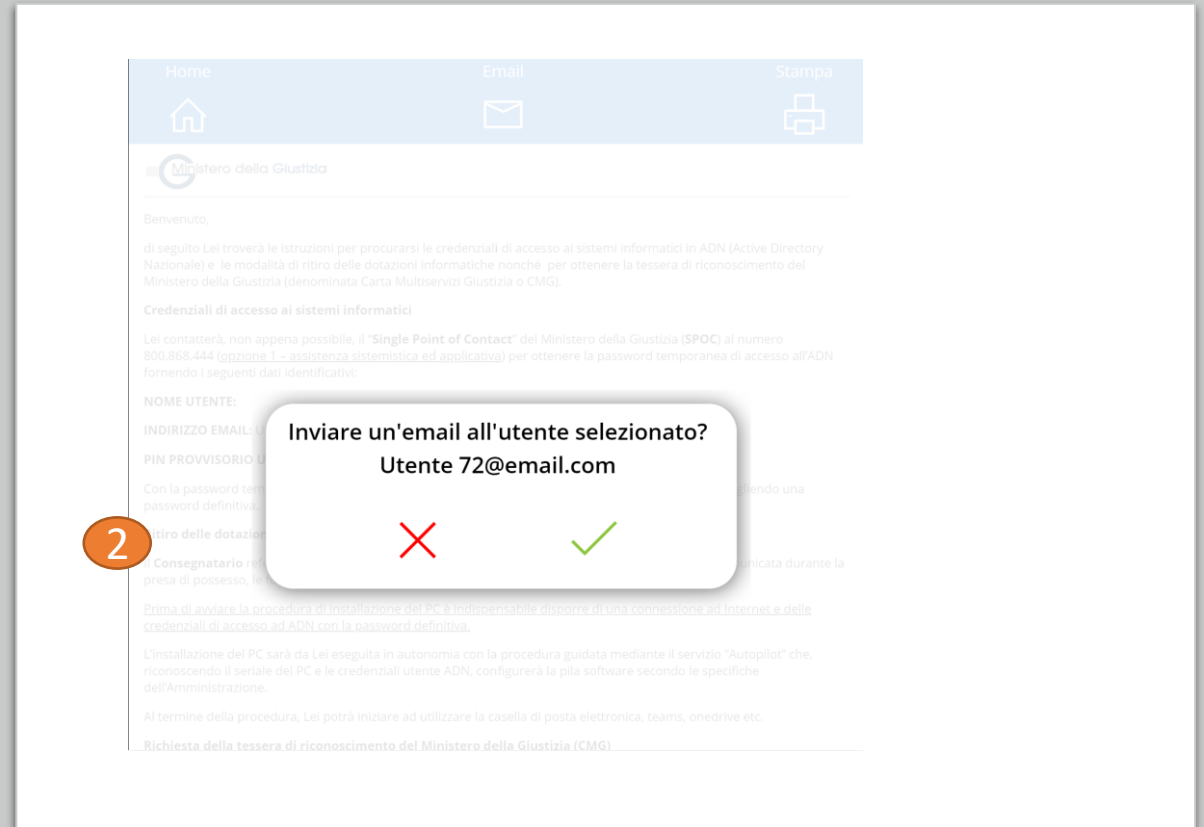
Home

Email

Stampa

Ministero della Giustizia

Benvenuto,

di seguito Lei troverà le istruzioni per procurarsi le credenziali di accesso ai sistemi informatici in ADN (Active Directory Nazionale) e le modalità di ritiro delle dotazioni informatiche nonché per ottenere la tessera di riconoscimento del Ministero della Giustizia (denominata Carta Multiservizi Giustizia o CMG).

**Credenziali di accesso ai sistemi informatici**

Lei contatterà, non appena possibile, il "**Single Point of Contact**" del Ministero della Giustizia (**SPOC**) al numero 800.868.444 (opzione 1 – assistenza sistemistica ed applicativa) per ottenere la password temporanea di accesso all'ADN fornendo i seguenti dati identificativi:

**NOME UTENTE:**

**INDIRIZZO EMAIL:** U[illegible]

**PIN PROVVISORIO** U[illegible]

Con la password tem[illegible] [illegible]endo una password definitiva.

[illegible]itiro delle dotazion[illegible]

Il **Consegnatario** ref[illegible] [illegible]nicata durante la presa di possesso, le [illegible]

Inviare un'email all'utente selezionato?

Utente 72@email.com

2

Prima di avviare la procedura di installazione del PC è indispensabile disporre di una connessione ad Internet e delle credenziali di accesso ad ADN con la password definitiva.

L'installazione del PC sarà da Lei eseguita in autonomia con la procedura guidata mediante il servizio "Autopilot" che, riconoscendo il seriale del PC e le credenziali utente ADN, configurerà la pila software secondo le specifiche dell'Amministrazione.

Al termine della procedura, Lei potrà iniziare ad utilizzare la casella di posta elettronica, teams, onedrive etc.

**Richiesta della tessera di riconoscimento del Ministero della Giustizia (CMG)**